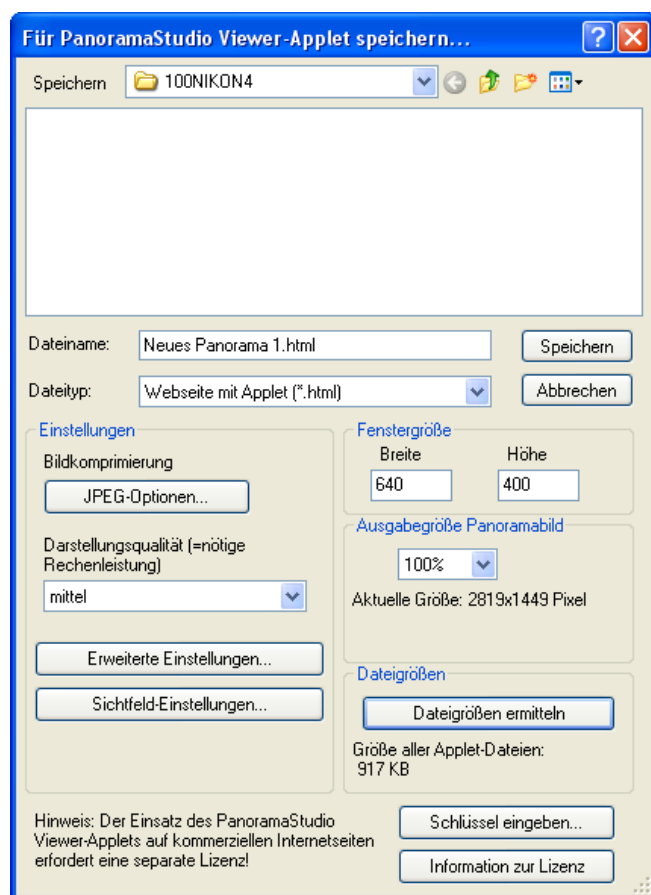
Für PanoramaStudio Viewer-Applet speichern...

Speichern 100NIKON4

Dateiname: Neues Panorama 1.html
Speichern

Dateityp: Webseite mit Applet (*.html)
Abbrechen

Einstellungen
Bildkomprimierung
JPEG-Optionen...
Darstellungsqualität (=nötige Rechenleistung)
mittel
Erweiterte Einstellungen...
Sichtfeld-Einstellungen...

Fenstergröße
Breite
Höhe
640
400

Ausgabegröße Panoramabild
100%
Aktuelle Größe: 2819x1449 Pixel

Dateigrößen
Dateigrößen ermitteln
Größe aller Applet-Dateien:
917 KB

Hinweis: Der Einsatz des PanoramaStudio Viewer-Applets auf kommerziellen Internetseiten erfordert eine separate Lizenz!

Schlüssel eingeben...
Information zur Lizenz